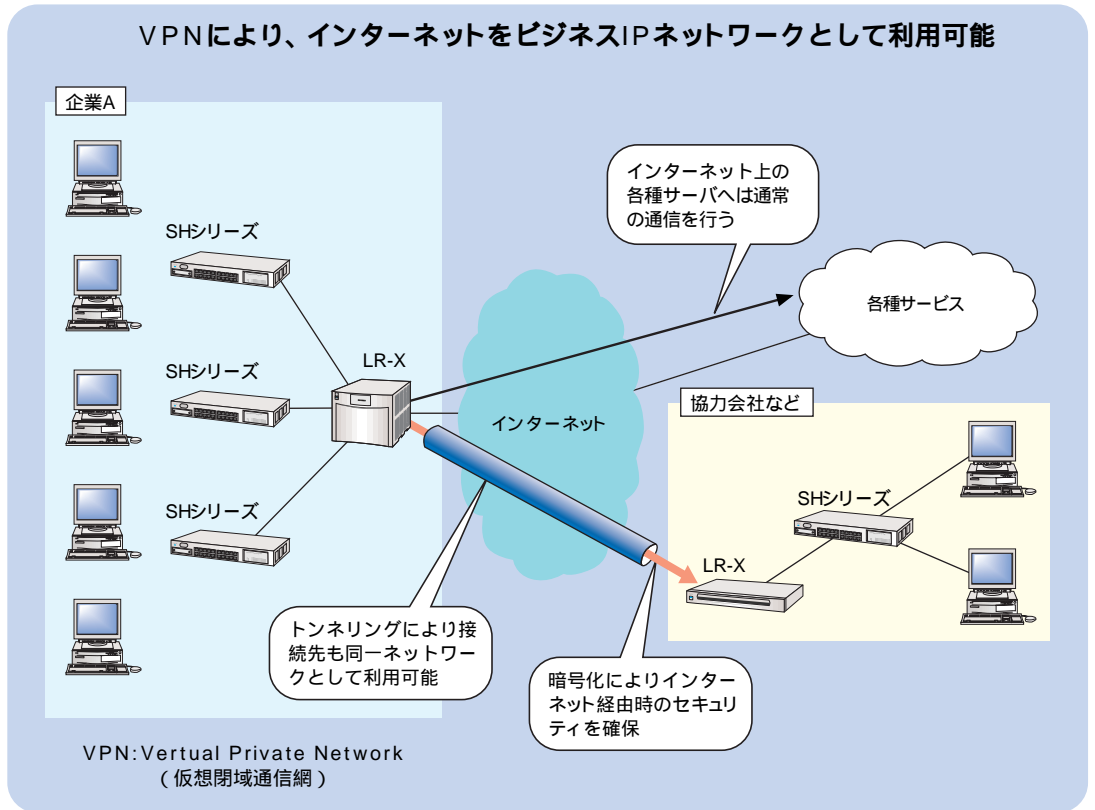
VPNにより、インターネットをビジネスIPネットワークとして利用可能

企業A

SHシリーズ

SHシリーズ

SHシリーズ

LR-X

インターネット上の各種サーバへは通常の通信を行う

各種サービス

インターネット

協力会社など

SHシリーズ

LR-X

トンネリングにより接続先も同一ネットワークとして利用可能

暗号化によりインターネット経由時のセキュリティを確保

VPN:Vertual Private Network
(仮想閉域通信網)